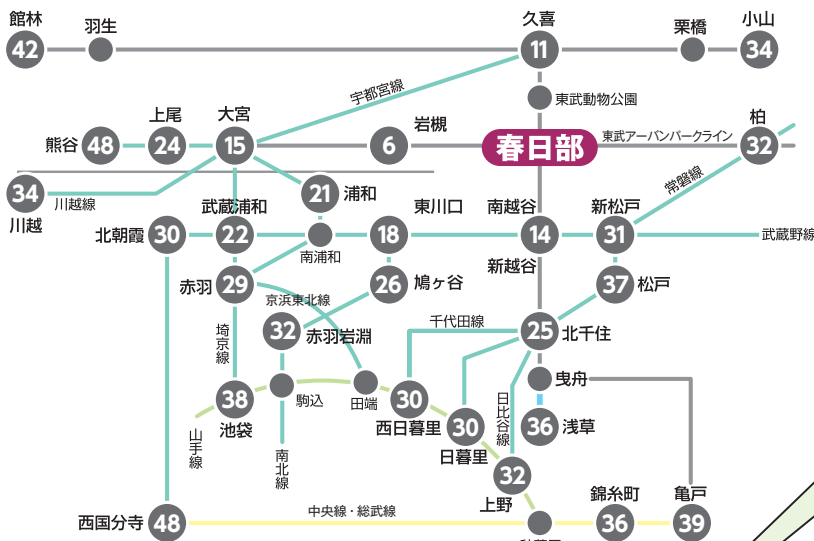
館林
42
羽生
久喜
11
栗橋
小山
34
東武動物公園
宇都宮線
上尾
大宮
熊谷
48
24
15
6
岩槻
春日部
東武アーバンパークライン
柏
32
34
川越線
川越
21
浦和
常磐線
北朝霞
30
武蔵浦和
22
南浦和
18
東川口
南越谷
14
新松戸
31
武蔵野線
新越谷
赤羽
29
26
鳩ヶ谷
37
松戸
京浜東北線
32
赤羽岩淵
千代田線
25
北千住
埼京線
38
池袋
駒込
田端
30
西日暮里
30
日暮里
曳舟
日比谷線
36
浅草
山手線
南北線
32
上野
錦糸町
亀戸
西国分寺
48
中央線・総武線
36
39